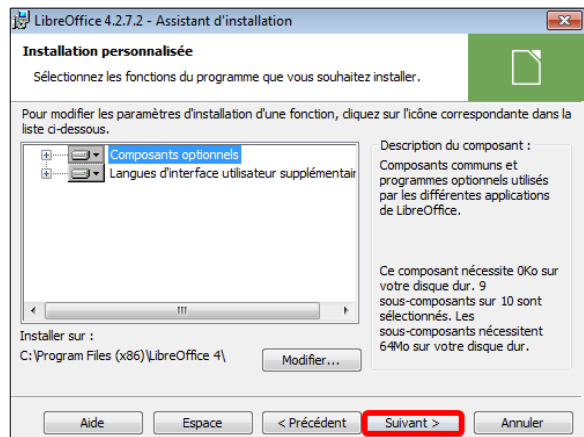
LibreOffice 4.2.7.2 - Assistant d'installation

Installation personnalisée

Sélectionnez les fonctions du programme que vous souhaitez installer.

Pour modifier les paramètres d'installation d'une fonction, cliquez sur l'icône correspondante dans la liste ci-dessous.

Composants optionnels
Langues d'interface utilisateur supplémentair

Description du composant :

Composants communs et programmes optionnels utilisés par les différentes applications de LibreOffice.

Ce composant nécessite 0Ko sur votre disque dur. 9 sous-composants sur 10 sont sélectionnés. Les sous-composants nécessitent 64Mo sur votre disque dur.

Installer sur :
C:\Program Files (x86)\LibreOffice 4\

Modifier...

Aide
Espace
< Précédent
Suivant >
Annuler